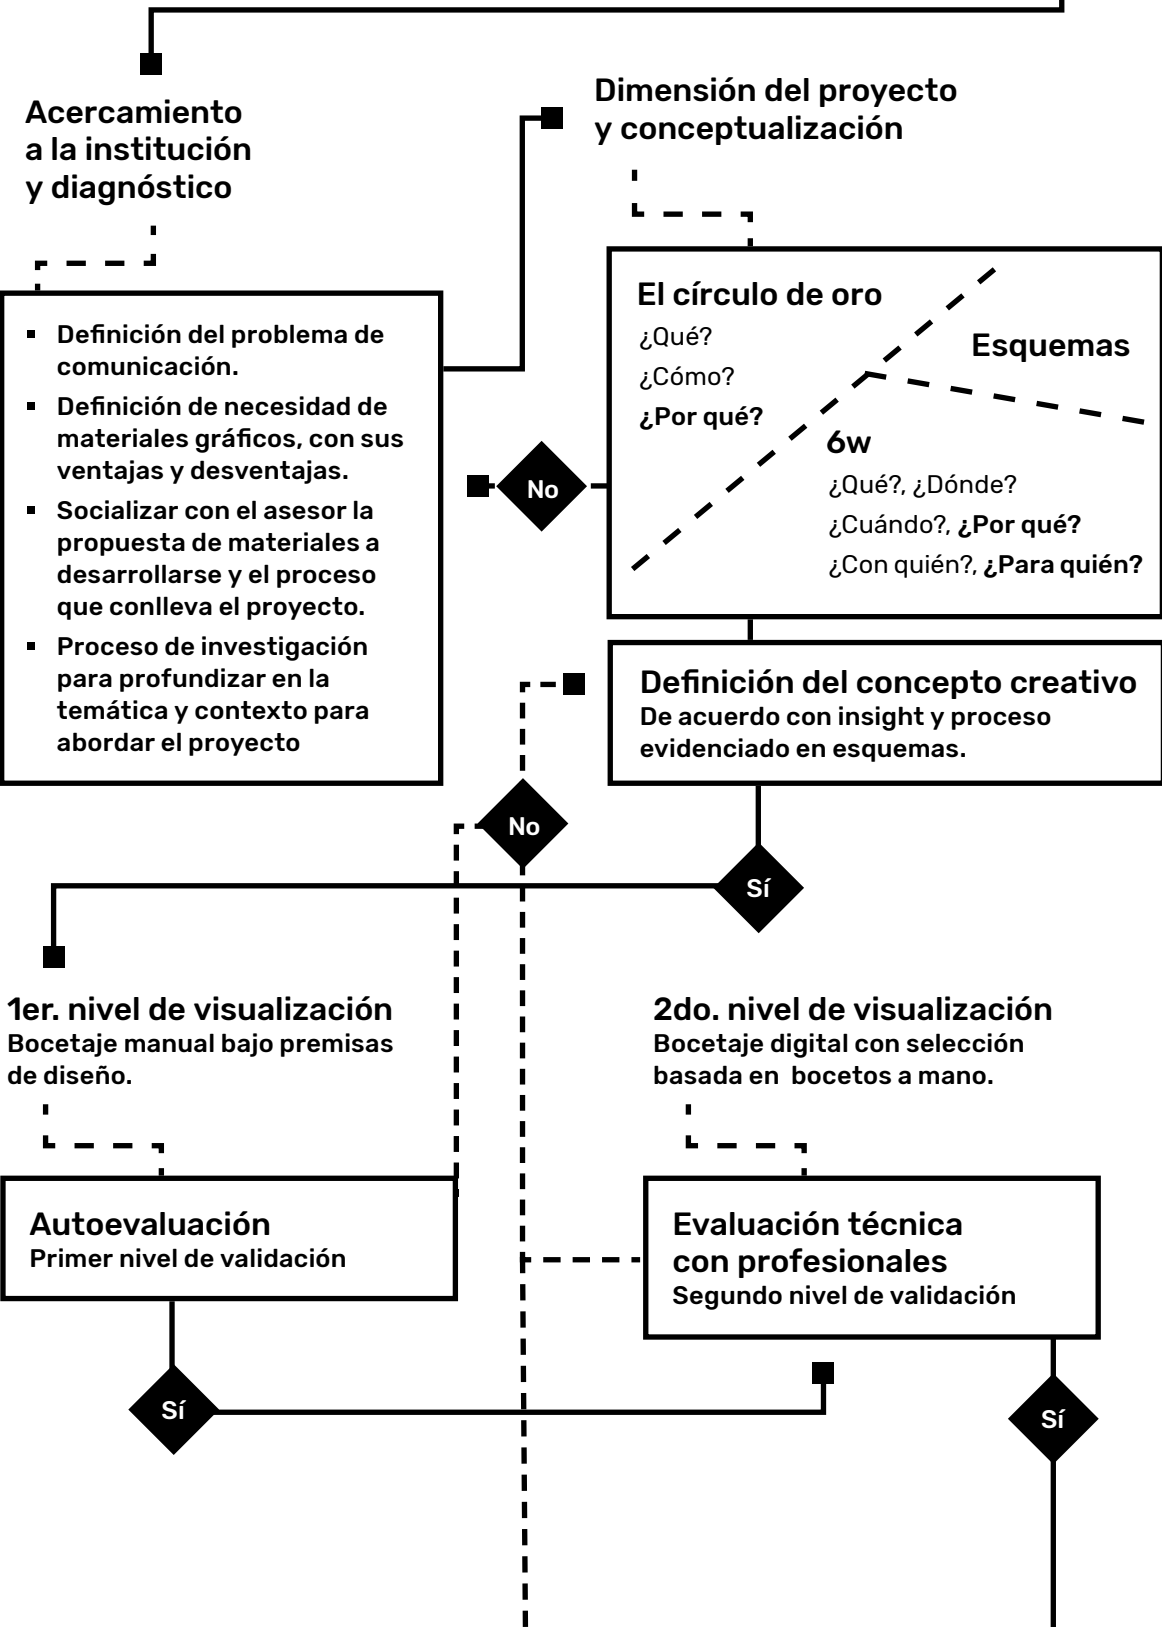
Acercamiento a la institución y diagnóstico

- Definición del problema de comunicación.
- Definición de necesidad de materiales gráficos, con sus ventajas y desventajas.
- Socializar con el asesor la propuesta de materiales a desarrollarse y el proceso que conlleva el proyecto.
- Proceso de investigación para profundizar en la temática y contexto para abordar el proyecto

Dimensión del proyecto y conceptualización

El círculo de oro
¿Qué?
¿Cómo?
¿Por qué?

Esquemas

6w
¿Qué?, ¿Dónde?
¿Cuándo?, ¿Por qué?
¿Con quién?, ¿Para quién?

No

Definición del concepto creativo
De acuerdo con insight y proceso evidenciado en esquemas.

No

Sí

1er. nivel de visualización
Bocetaje manual bajo premisas de diseño.

2do. nivel de visualización
Bocetaje digital con selección basada en bocetos a mano.

Autoevaluación
Primer nivel de validación

Evaluación técnica con profesionales
Segundo nivel de validación

Sí

Sí